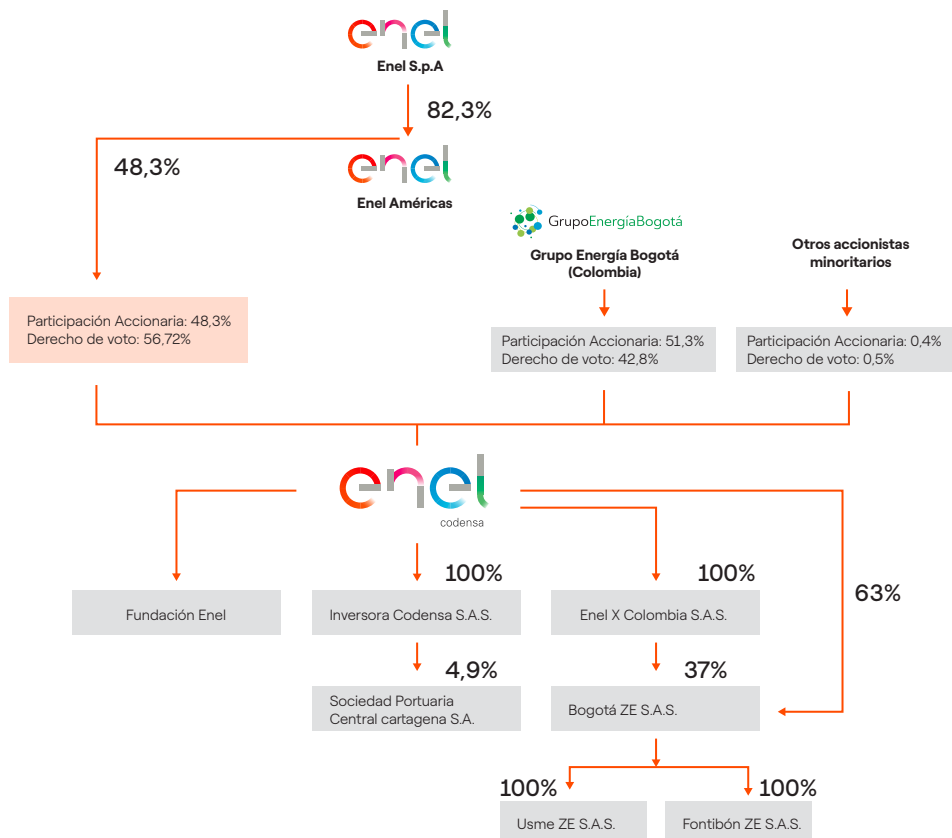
enel
Enel S.p.A

82,3%

48,3%

enel
Enel Américas

GrupoEnergíaBogotá
Grupo Energía Bogotá (Colombia)

Otros accionistas minoritarios

Participación Accionaria: 48,3%
Derecho de voto: 56,72%

Participación Accionaria: 51,3%
Derecho de voto: 42,8%

Participación Accionaria: 0,4%
Derecho de voto: 0,5%

enel
codensa

100%

100%

63%

Fundación Enel

Inversora Codensa S.A.S.

Enel X Colombia S.A.S.

4,9%

37%

Sociedad Portuaria Central cartagena S.A.

Bogotá ZE S.A.S.

100%

100%

Usme ZE S.A.S.

Fontibón ZE S.A.S.